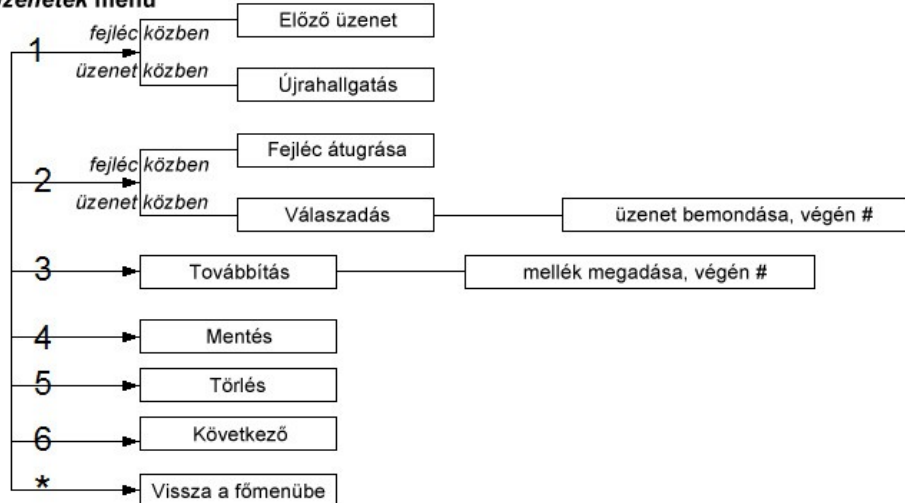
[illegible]zenetek menü

1
fejléc közben
Előző üzenet
üzenet közben
Újrahallgatás

2
fejléc közben
Fejléc átugrása
üzenet közben
Válaszadás
üzenet bemondása, végén #

3
Továbbítás
mellék megadása, végén #

4
Mentés

5
Törlés

6
Következő

*
Vissza a főmenübe